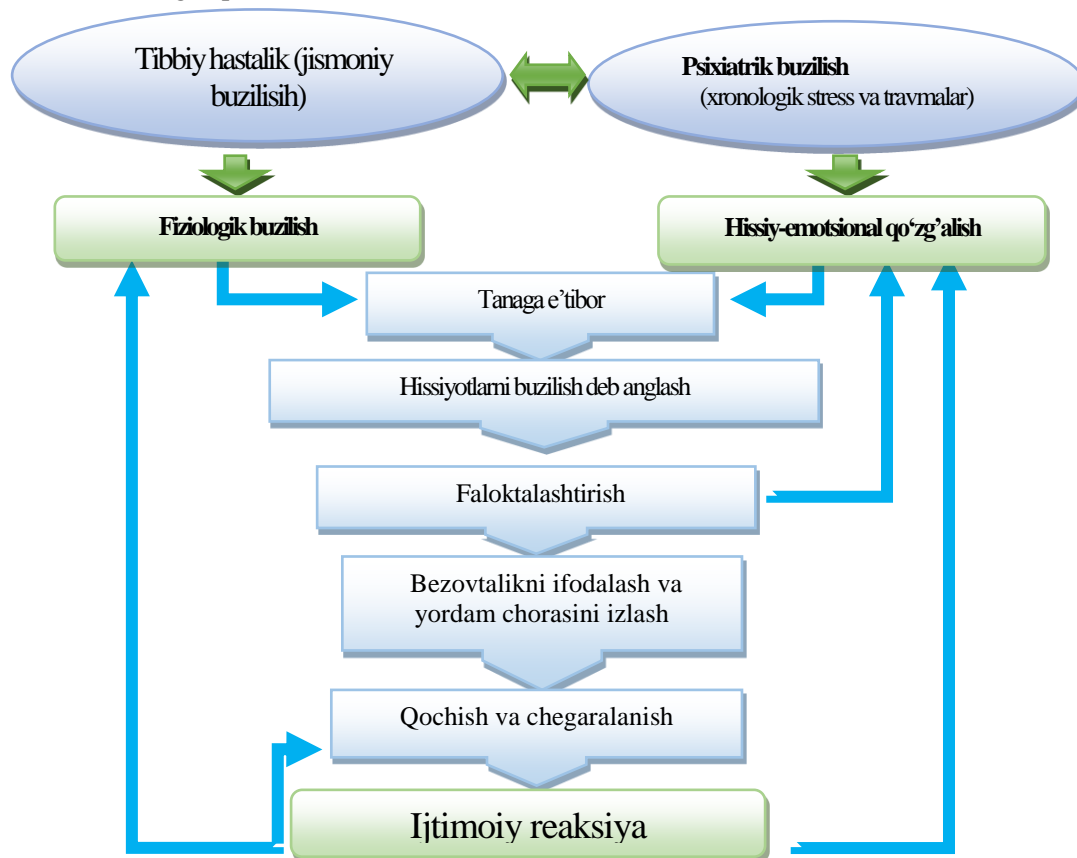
Tibbiy hastalik (jismoniy buzilisih)

Psixiatrik buzilish (xronologik stress va travmalar)

Fiziologik buzilish

Hissiy-emotsional qo'zg'alish

Tanaga e'tibor

Hissiyotlarni buzilish deb anglash

Faloktalashtirish

Bezovtalikni ifodalash va yordam chorasini izlash

Qochish va chegaralanish

Ijtimoiy reaksiya